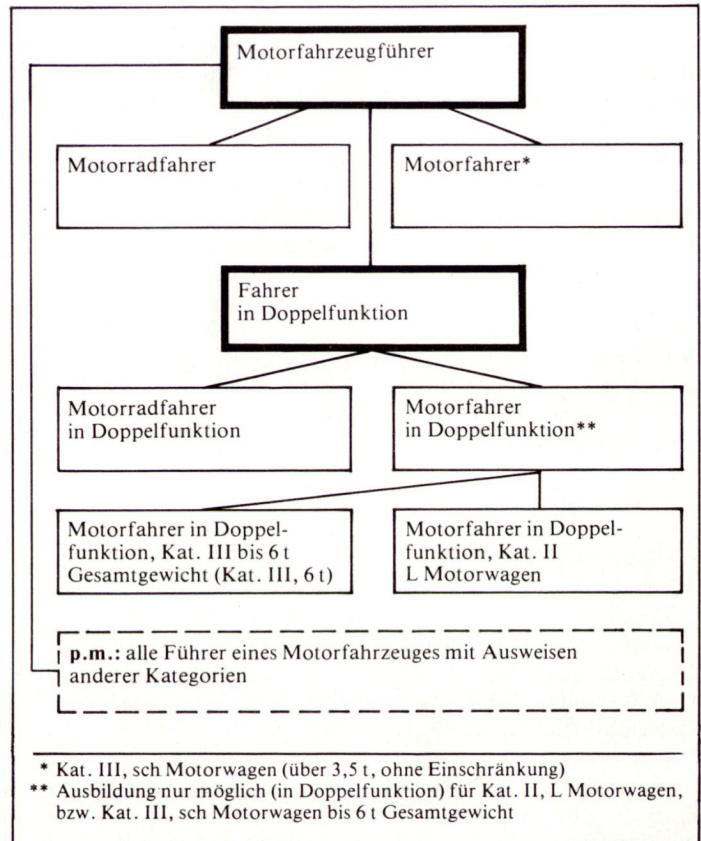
Motorfahrzeugführer

Motorradfahrer

Motorfahrer*

Fahrer in Doppelfunktion

Motorradfahrer in Doppelfunktion

Motorfahrer in Doppelfunktion**

Motorfahrer in Doppelfunktion, Kat. III bis 6 t Gesamtgewicht (Kat. III, 6 t)

Motorfahrer in Doppelfunktion, Kat. II L Motorwagen

**p.m.:** alle Führer eines Motorfahrzeuges mit Ausweisen anderer Kategorien

* Kat. III, sch Motorwagen (über 3,5 t, ohne Einschränkung)
** Ausbildung nur möglich (in Doppelfunktion) für Kat. II, L Motorwagen, bzw. Kat. III, sch Motorwagen bis 6 t Gesamtgewicht